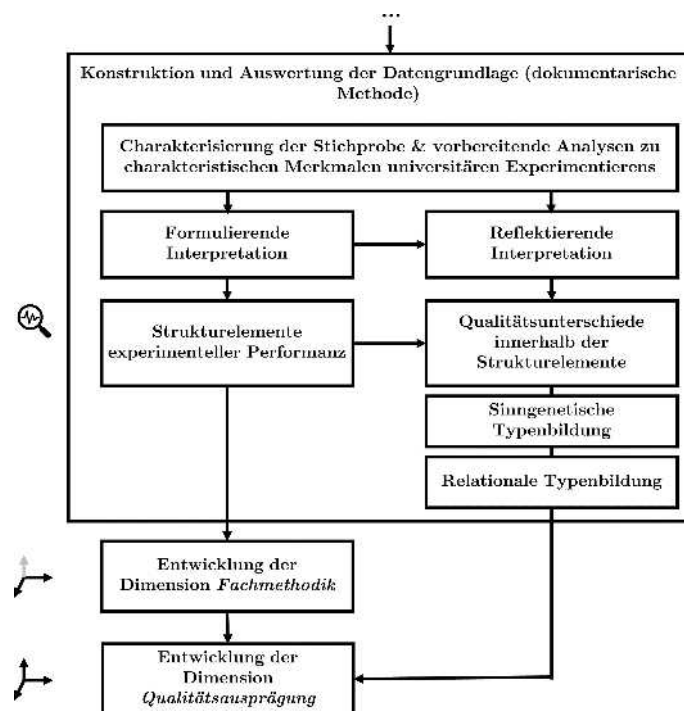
...

Konstruktion und Auswertung der Datengrundlage (dokumentarische Methode)

Charakterisierung der Stichprobe & vorbereitende Analysen zu charakteristischen Merkmalen universitären Experimentierens

Formulierende Interpretation

Reflektierende Interpretation

Strukturelemente experimenteller Performanz

Qualitätsunterschiede innerhalb der Strukturelemente

Sinngenetische Typenbildung

Relationale Typenbildung

Entwicklung der Dimension *Fachmethodik*

Entwicklung der Dimension *Qualitätsausprägung*